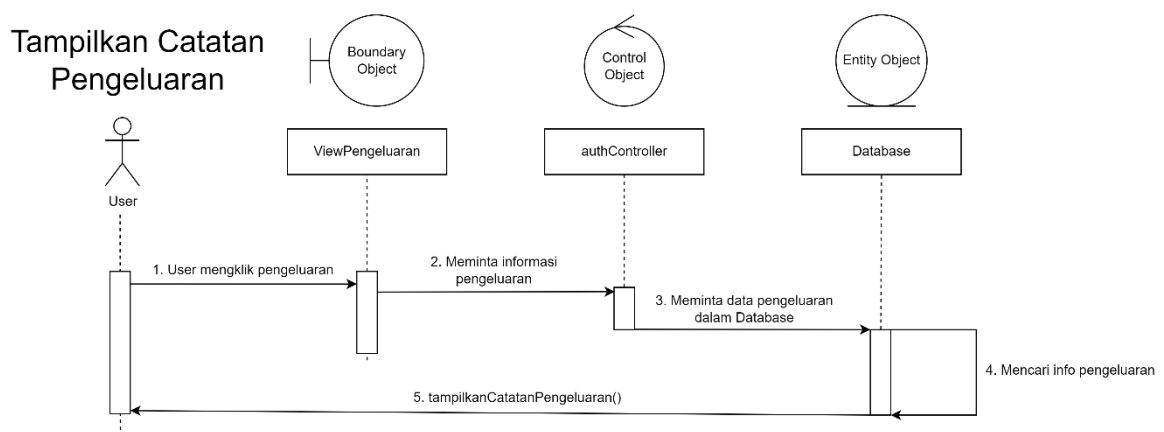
Tampilkan Catatan Pengeluaran

Boundary Object

Control Object

Entity Object

User

ViewPengeluaran

authController

Database

1. User mengklik pengeluaran

2. Meminta informasi pengeluaran

3. Meminta data pengeluaran dalam Database

4. Mencari info pengeluaran

5. tampilkanCatatanPengeluaran()